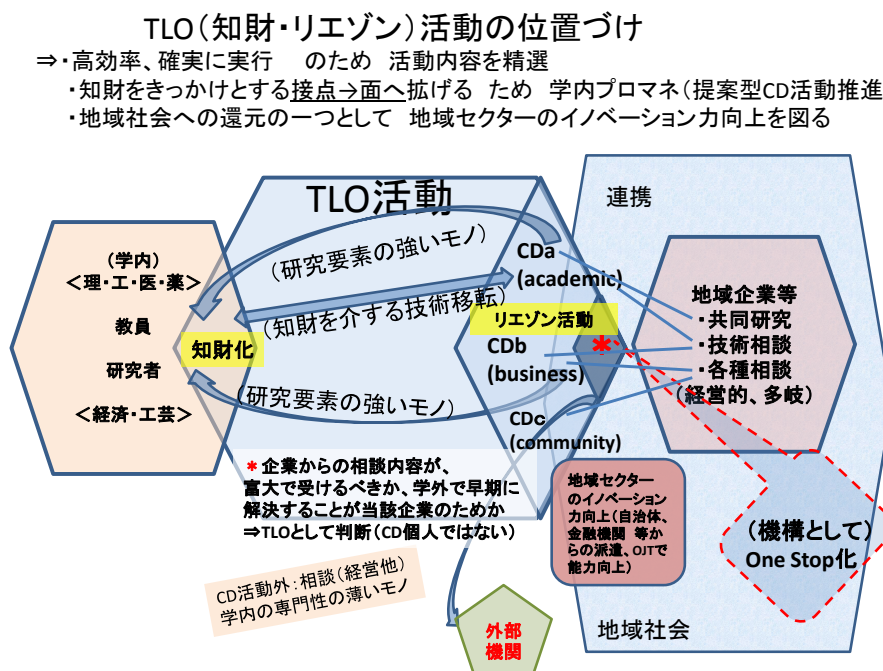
TLO（知財・リエゾン）活動の位置づけ

⇒・高効率、確実に実行　のため　活動内容を精選

・知財をきっかけとする接点→面へ拡げる　ため　学内プロマネ（提案型CD活動推進

・地域社会への還元の一つとして　地域セクターのイノベーション力向上を図る

TLO活動

連携

（学内）
＜理・工・医・薬＞
教員
研究者
＜経済・工芸＞

知財化

（研究要素の強いモノ）

（知財を介する技術移転）

（研究要素の強いモノ）

CDa (academic)

リエゾン活動

CDb (business)

CDc (community)

地域企業等
・共同研究
・技術相談
・各種相談
（経営的、多岐）

＊企業からの相談内容が、富大で受けるべきか、学外で早期に解決することが当該企業のためか
⇒TLOとして判断（CD個人ではない）

地域セクターのイノベーション力向上（自治体、金融機関　等からの派遣、OJTで能力向上）

（機構として）
One Stop化

CD活動外：相談（経営他）
学内の専門性の薄いモノ

外部機関

地域社会